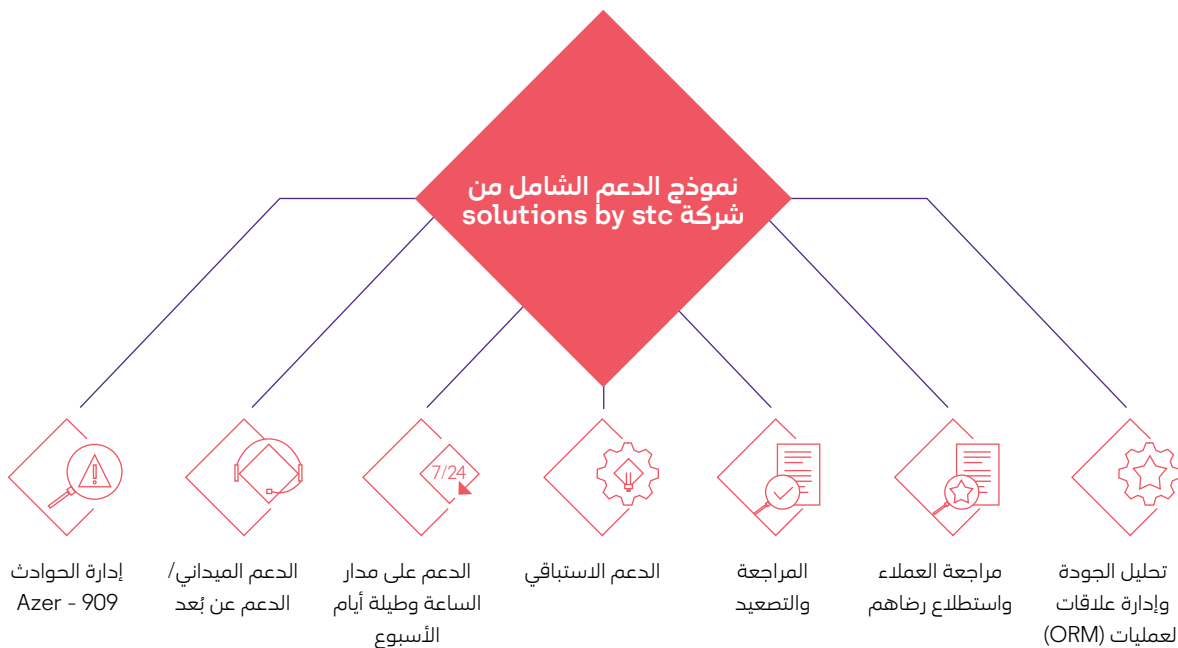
نموذج الدعم الشامل من شركة solutions by stc

7/24

تحليل الجودة وإدارة علاقات لعمليات (ORM)

مراجعة العملاء واستطلاع رضاهم

المراجعة والتصعيد

الدعم الاستباقي

الدعم على مدار الساعة وطيلة أيام الأسبوع

الدعم الميداني/ الدعم عن بُعد

إدارة الحوادث Azer - 909